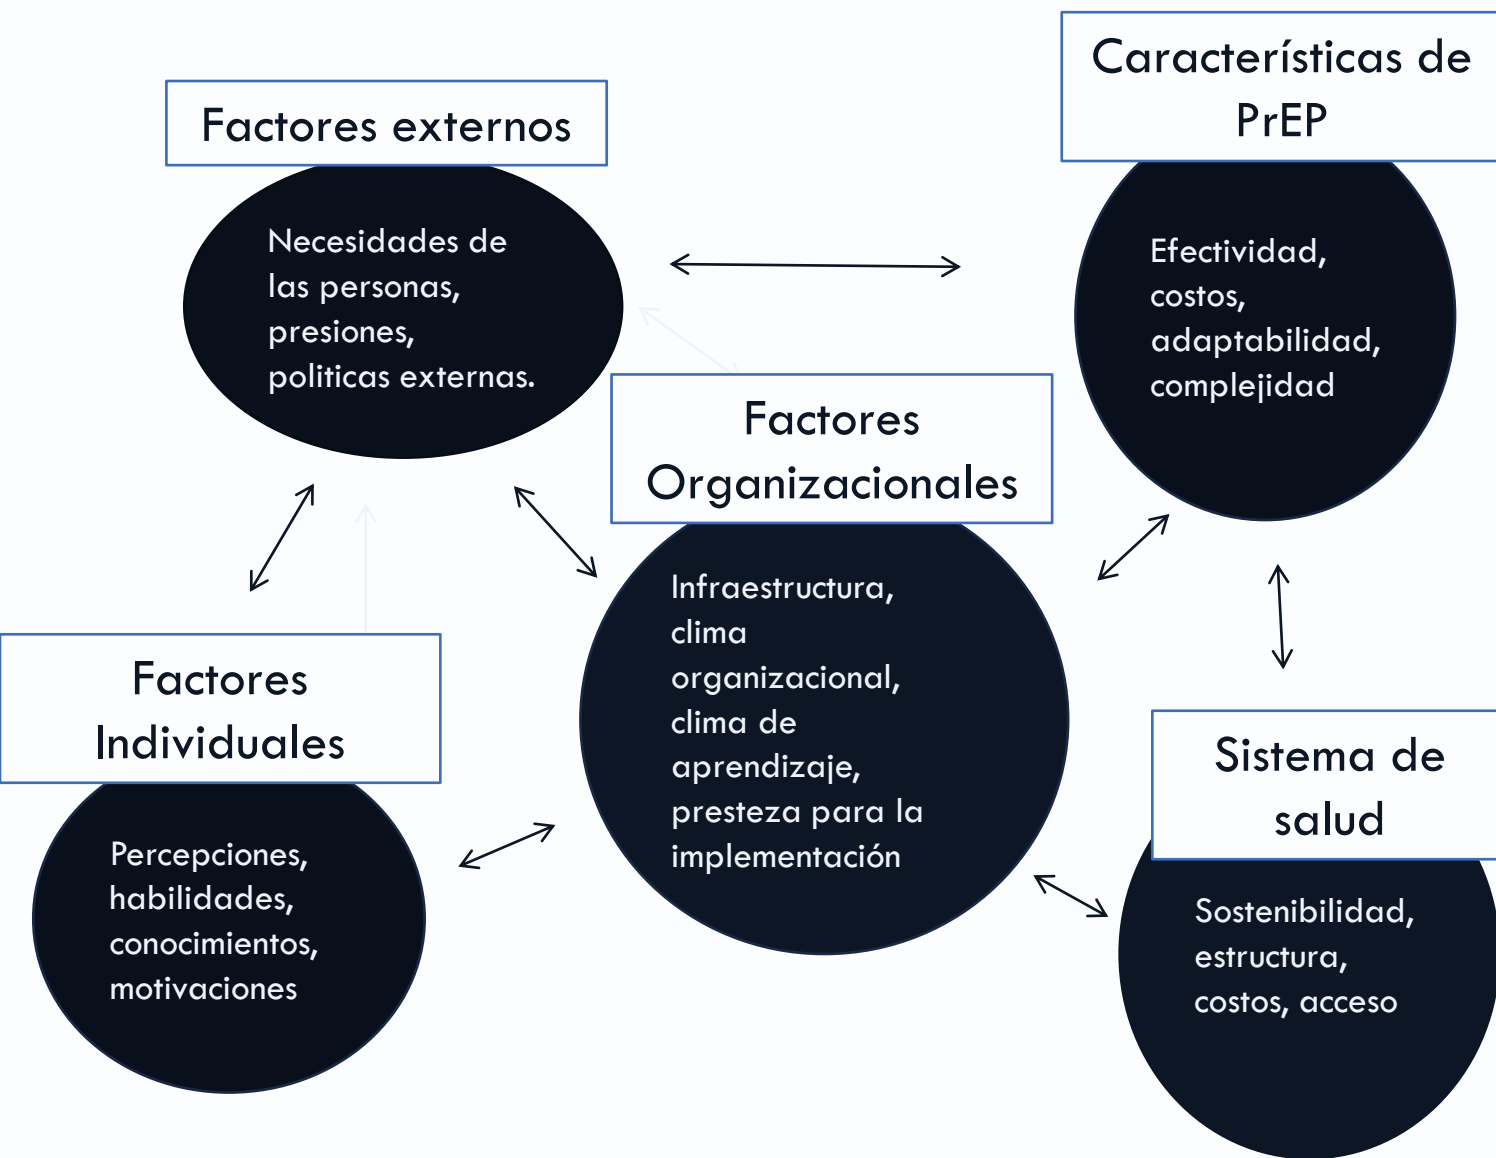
Factores externos

Necesidades de las personas, presiones, politicas externas.

Características de PrEP

Efectividad, costos, adaptabilidad, complejidad

Factores Organizacionales

Infraestructura, clima organizacional, clima de aprendizaje, presteza para la implementación

Factores Individuales

Percepciones, habilidades, conocimientos, motivaciones

Sistema de salud

Sostenibilidad, estructura, costos, acceso